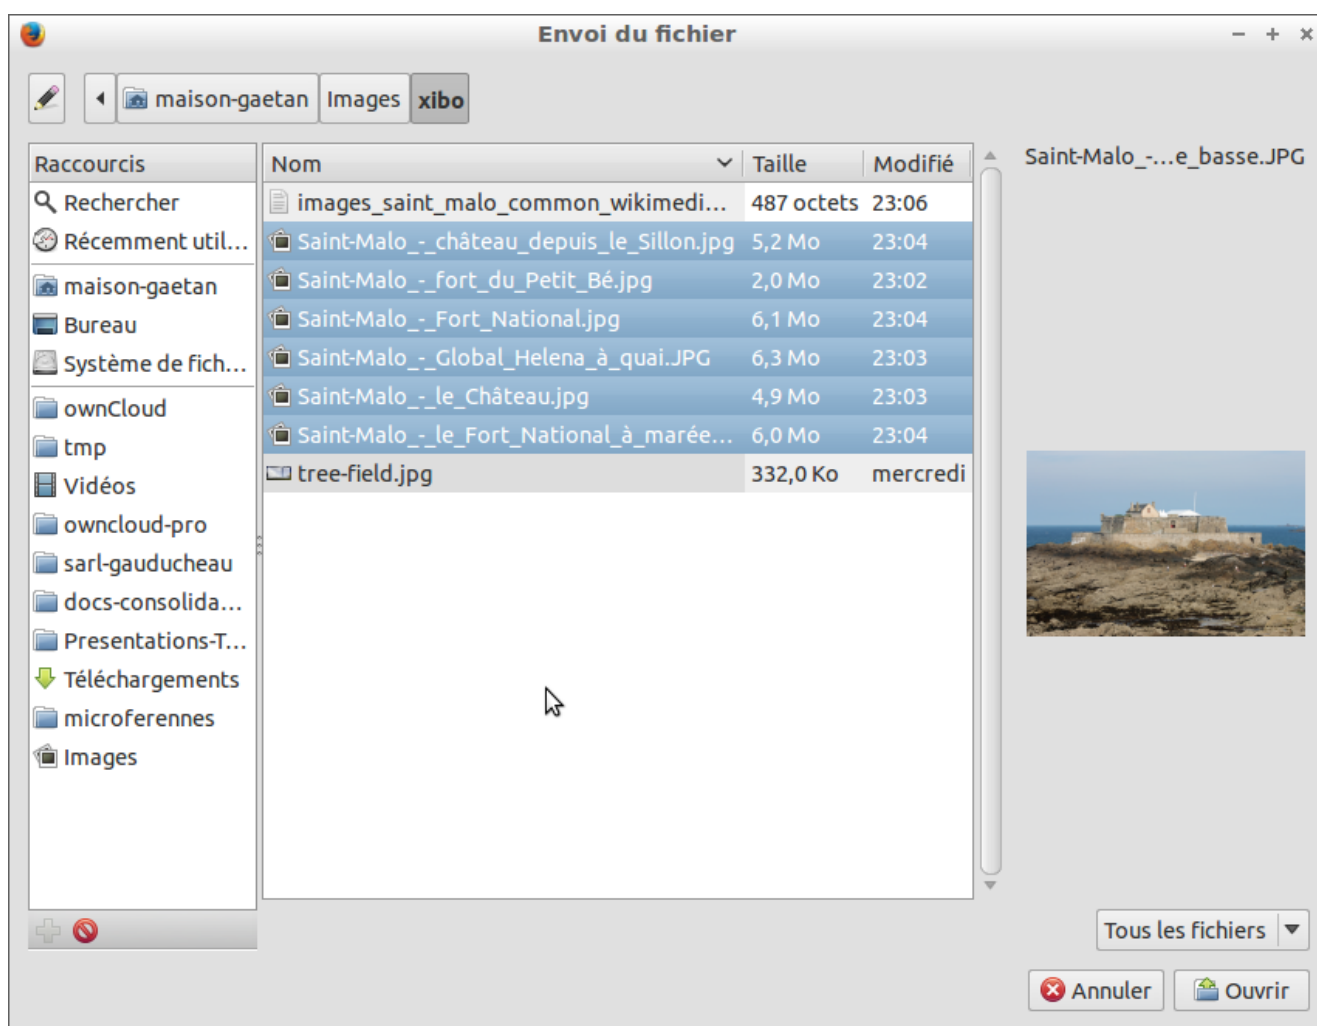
Envoi du fichier

maison-gaetan Images xibo

Raccourcis
Rechercher
Récemment util...
maison-gaetan
Bureau
Système de fich...
ownCloud
tmp
Vidéos
owncloud-pro
sarl-gauducheau
docs-consolida...
Presentations-T...
Téléchargements
microferennes
Images

| Nom | Taille | Modifié |
|---|---|---|
| images_saint_malo_common_wikimedi... | 487 octets | 23:06 |
| Saint-Malo_-_château_depuis_le_Sillon.jpg | 5,2 Mo | 23:04 |
| Saint-Malo_-_fort_du_Petit_Bé.jpg | 2,0 Mo | 23:02 |
| Saint-Malo_-_Fort_National.jpg | 6,1 Mo | 23:04 |
| Saint-Malo_-_Global_Helena_à_quai.JPG | 6,3 Mo | 23:03 |
| Saint-Malo_-_le_Château.jpg | 4,9 Mo | 23:03 |
| Saint-Malo_-_le_Fort_National_à_marée... | 6,0 Mo | 23:04 |
| tree-field.jpg | 332,0 Ko | mercredi |

Saint-Malo_-...e_basse.JPG

Tous les fichiers

Annuler Ouvrir